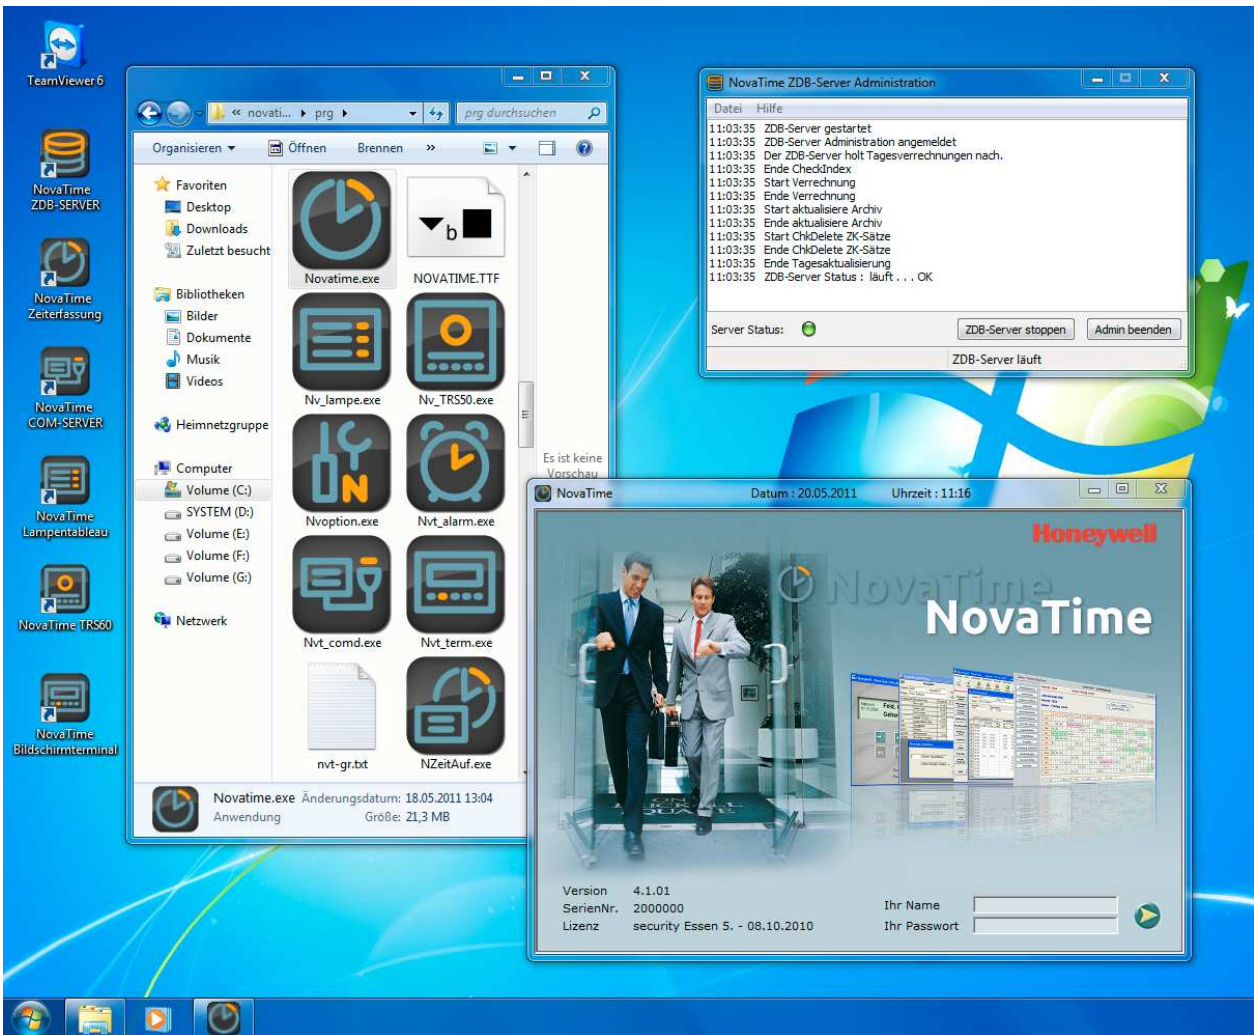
TeamViewer 6

NovaTime ZDB-SERVER

NovaTime Zeiterfassung

NovaTime COM-SERVER

NovaTime Lampentableau

NovaTime TRS60

NovaTime Bildschirmterminal

« novati... ▸ prg ▸

prg durchsuchen

Organisieren ▾ Öffnen Brennen »

Favoriten
Desktop
Downloads
Zuletzt besucht

Bibliotheken
Bilder
Dokumente
Musik
Videos

Heimnetzgruppe

Computer
Volume (C:)
SYSTEM (D:)
Volume (E:)
Volume (F:)
Volume (G:)

Netzwerk

Novatime.exe
NOVATIME.TTF
Nv_lampe.exe
Nv_TRS50.exe
Nvoption.exe
Nvt_alarm.exe
Nvt_comd.exe
Nvt_term.exe
nvt-gr.txt
NZeitAuf.exe

Es ist keine Vorschau

Novatime.exe Änderungsdatum: 18.05.2011 13:04
Anwendung Größe: 21,3 MB

NovaTime ZDB-Server Administration

Datei Hilfe

11:03:35 ZDB-Server gestartet
11:03:35 ZDB-Server Administration angemeldet
11:03:35 Der ZDB-Server holt Tagesverrechnungen nach.
11:03:35 Ende CheckIndex
11:03:35 Start Verrechnung
11:03:35 Ende Verrechnung
11:03:35 Start aktualisiere Archiv
11:03:35 Ende aktualisiere Archiv
11:03:35 Start ChkDelete ZK-Sätze
11:03:35 Ende ChkDelete ZK-Sätze
11:03:35 Ende Tagesaktualisierung
11:03:35 ZDB-Server Status : läuft . . . OK

Server Status: ZDB-Server stoppen Admin beenden

ZDB-Server läuft

NovaTime Datum : 20.05.2011 Uhrzeit : 11:16

Honeywell

NovaTime

NovaTime

Version 4.1.01
SerienNr. 2000000
Lizenz security Essen 5. - 08.10.2010

Ihr Name
Ihr Passwort